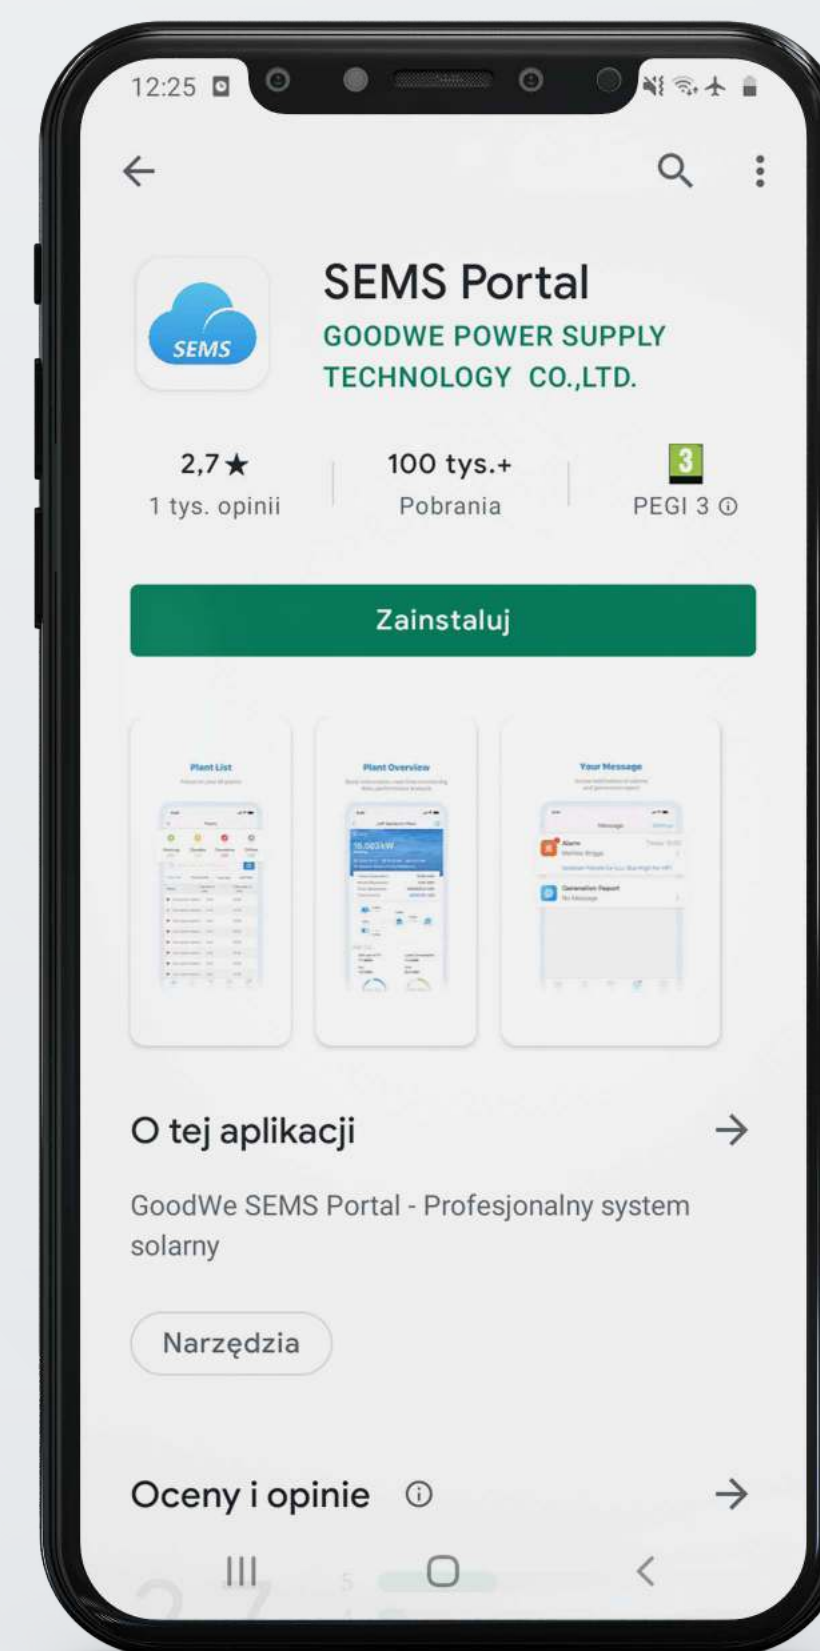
12:25

SEMS

SEMS Portal
GOODWE POWER SUPPLY TECHNOLOGY CO.,LTD.

2,7★
1 tys. opinii

100 tys.+
Pobrania

3
PEGI 3 ⓘ

Zainstaluj

Plant List

Plant Overview

15.003kW

Your Message

Alarm

Generation Report

O tej aplikacji

GoodWe SEMS Portal - Profesjonalny system solarny

Narzędzia

Oceny i opinie ⓘ